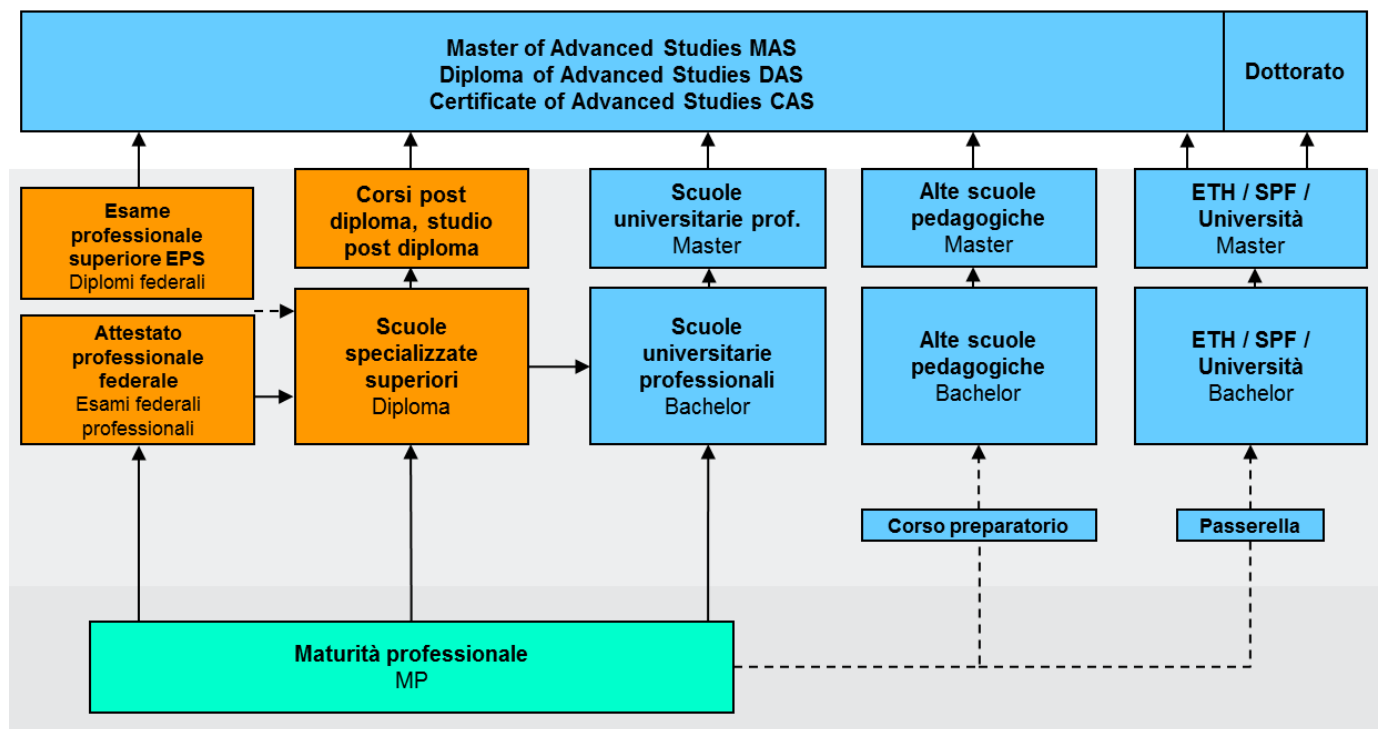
Master of Advanced Studies MAS
Diploma of Advanced Studies DAS
Certificate of Advanced Studies CAS

Dottorato

Esame professionale superiore EPS
Diplomi federali

Corsi post diploma, studio post diploma

Scuole universitarie prof.
Master

Alte scuole pedagogiche
Master

ETH / SPF / Università
Master

Attestato professionale federale
Esami federali professionali

Scuole specializzate superiori
Diploma

Scuole universitarie professionali
Bachelor

Alte scuole pedagogiche
Bachelor

ETH / SPF / Università
Bachelor

Corso preparatorio

Passerella

Maturità professionale
MP